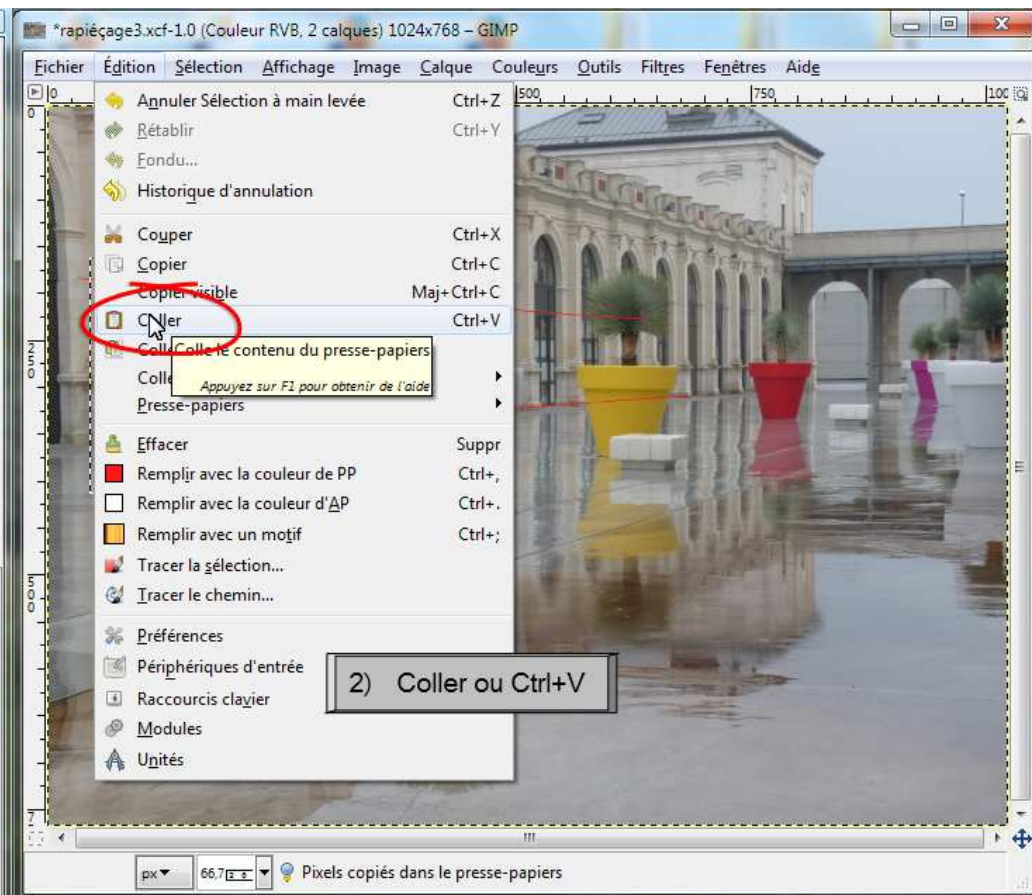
*rapiéçage3.xcf-1.0 (Couleur RVB, 2 calques) 1024x768 – GIMP

Fichier Édition Sélection Affichage Image Calque Couleurs Outils Filtres Fenêtres Aide

0 500 750 100

Annuler Sélection à main levée Ctrl+Z
Rétablir Ctrl+Y
Fondu...
Historique d'annulation
Couper Ctrl+X
Copier Ctrl+C
Copier visible Maj+Ctrl+C
Coller Ctrl+V
Colle Colle le contenu du presse-papiers
Colle Appuyez sur F1 pour obtenir de l'aide
Presse-papiers
Effacer Suppr
Remplir avec la couleur de PP Ctrl+,
Remplir avec la couleur d'AP Ctrl+.
Remplir avec un motif Ctrl+;
Tracer la sélection...
Tracer le chemin...
Préférences
Périphériques d'entrée
Raccourcis clavier
Modules
Unités

2) Coller ou Ctrl+V

250
500
7

px 66,7 Pixels copiés dans le presse-papiers